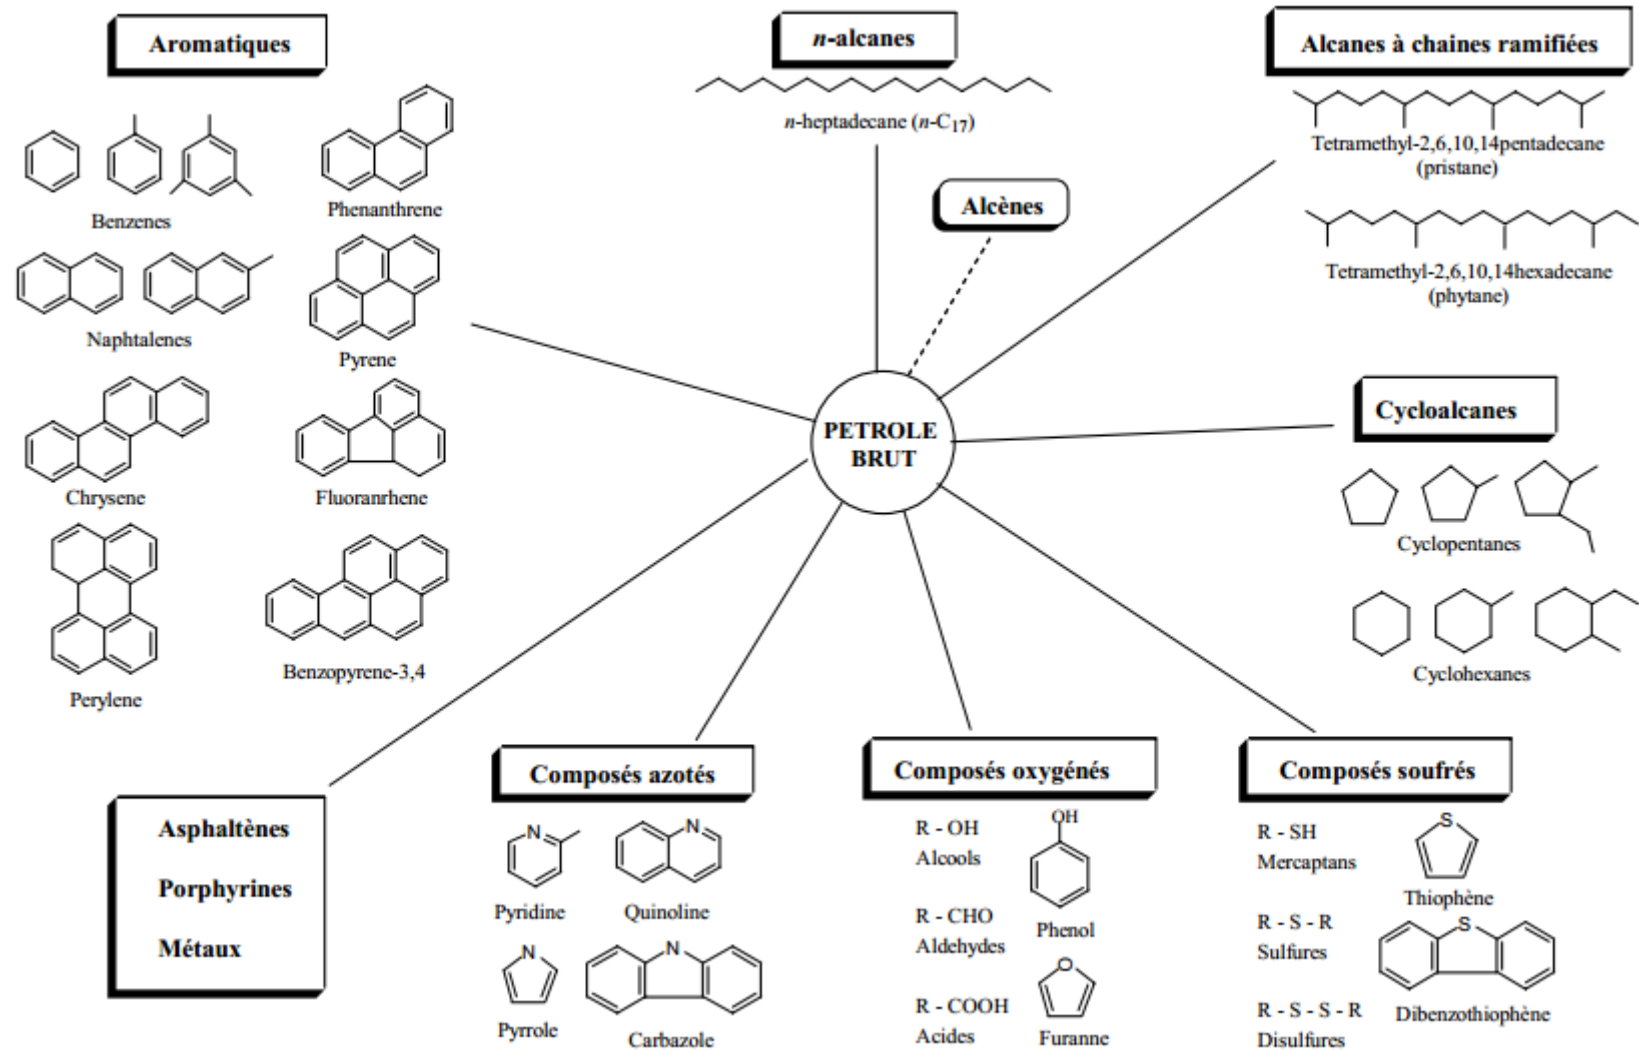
Aromatiques

Benzenes

Phenanthrene

Naphtalenes

Pyrene

Chrysene

Fluoranrhene

Perylene

Benzopyrene-3,4

*n*-alcanes

*n*-heptadecane (*n*-$C_{17}$)

Alcènes

PETROLE BRUT

Alcanes à chaines ramifiées

Tetramethyl-2,6,10,14pentadecane (pristane)

Tetramethyl-2,6,10,14hexadecane (phytane)

Cycloalcanes

Cyclopentanes

Cyclohexanes

Asphaltènes

Porphyrines

Métaux

Composés azotés

N

Pyridine

N

Quinoline

N

Pyrrole

N

Carbazole

Composés oxygénés

R - OH
Alcools

OH

Phenol

R - CHO
Aldehydes

O

R - COOH
Acides

Furanne

Composés soufrés

R - SH
Mercaptans

S

Thiophène

R - S - R
Sulfures

S

R - S - S - R
Disulfures

Dibenzothiophène